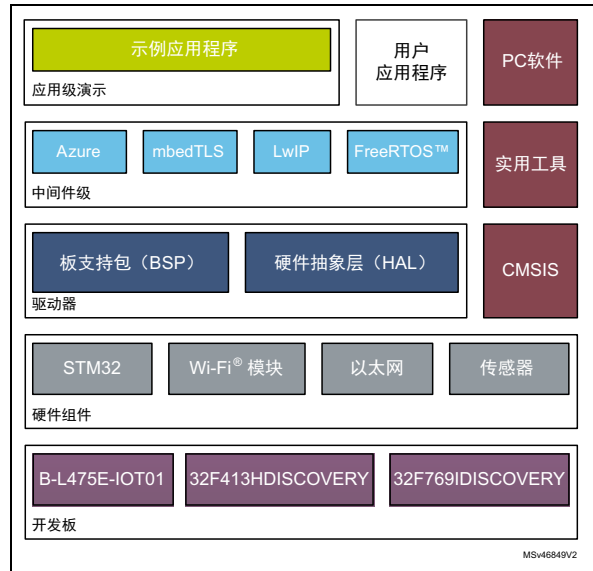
示例应用程序

应用级演示

用户
应用程序

PC软件

Azure

mbedTLS

LwIP

FreeRTOS™

中间件级

实用工具

板支持包（BSP）

硬件抽象层（HAL）

驱动器

CMSIS

STM32

Wi-Fi® 模块

以太网

传感器

硬件组件

B-L475E-IOT01

32F413HDISCOVERY

32F769IDISCOVERY

开发板

MSv46849V2